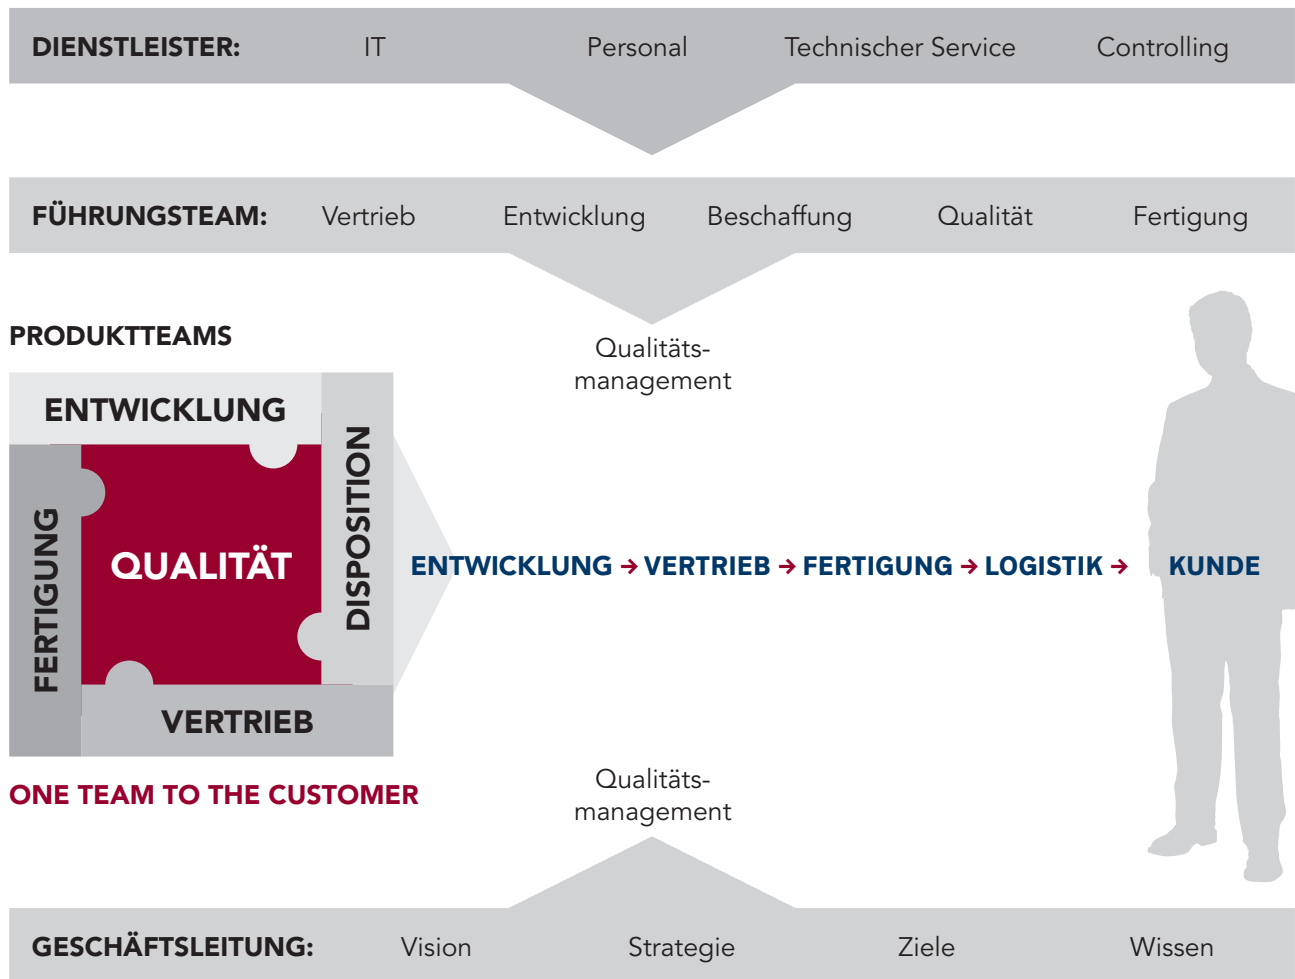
DIENSTLEISTER: IT Personal Technischer Service Controlling

FÜHRUNGSTEAM: Vertrieb Entwicklung Beschaffung Qualität Fertigung

PRODUKTTEAMS

Qualitätsmanagement

ENTWICKLUNG

FERTIGUNG

QUALITÄT

DISPOSITION

VERTRIEB

ENTWICKLUNG → VERTRIEB → FERTIGUNG → LOGISTIK → KUNDE

ONE TEAM TO THE CUSTOMER

Qualitätsmanagement

GESCHÄFTSLEITUNG: Vision Strategie Ziele Wissen